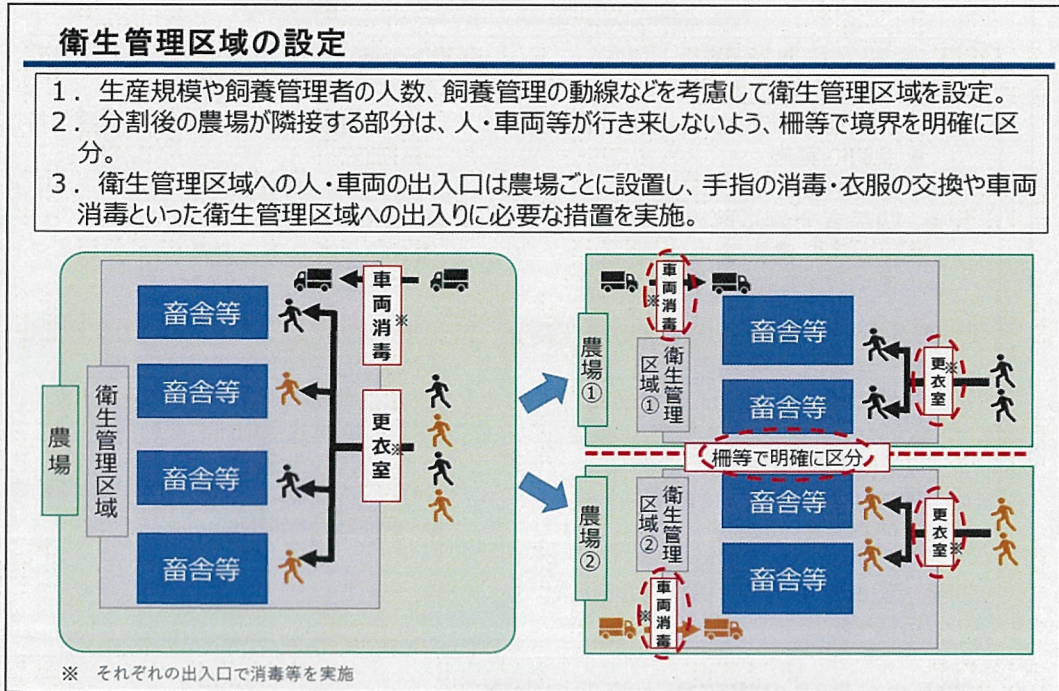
衛生管理区域の設定

1．生産規模や飼養管理者の人数、飼養管理の動線などを考慮して衛生管理区域を設定。
2．分割後の農場が隣接する部分は、人・車両等が行き来しないよう、柵等で境界を明確に区分。
3．衛生管理区域への人・車両の出入口は農場ごとに設置し、手指の消毒・衣服の交換や車両消毒といった衛生管理区域への出入りに必要な措置を実施。

農場

衛生管理区域

畜舎等
畜舎等
畜舎等
畜舎等

車両消毒※

更衣室※

農場①

衛生管理区域①

車両消毒※

畜舎等
畜舎等

更衣室※

柵等で明確に区分

農場②

衛生管理区域②

畜舎等
畜舎等

更衣室※

車両消毒※

※ それぞれの出入口で消毒等を実施